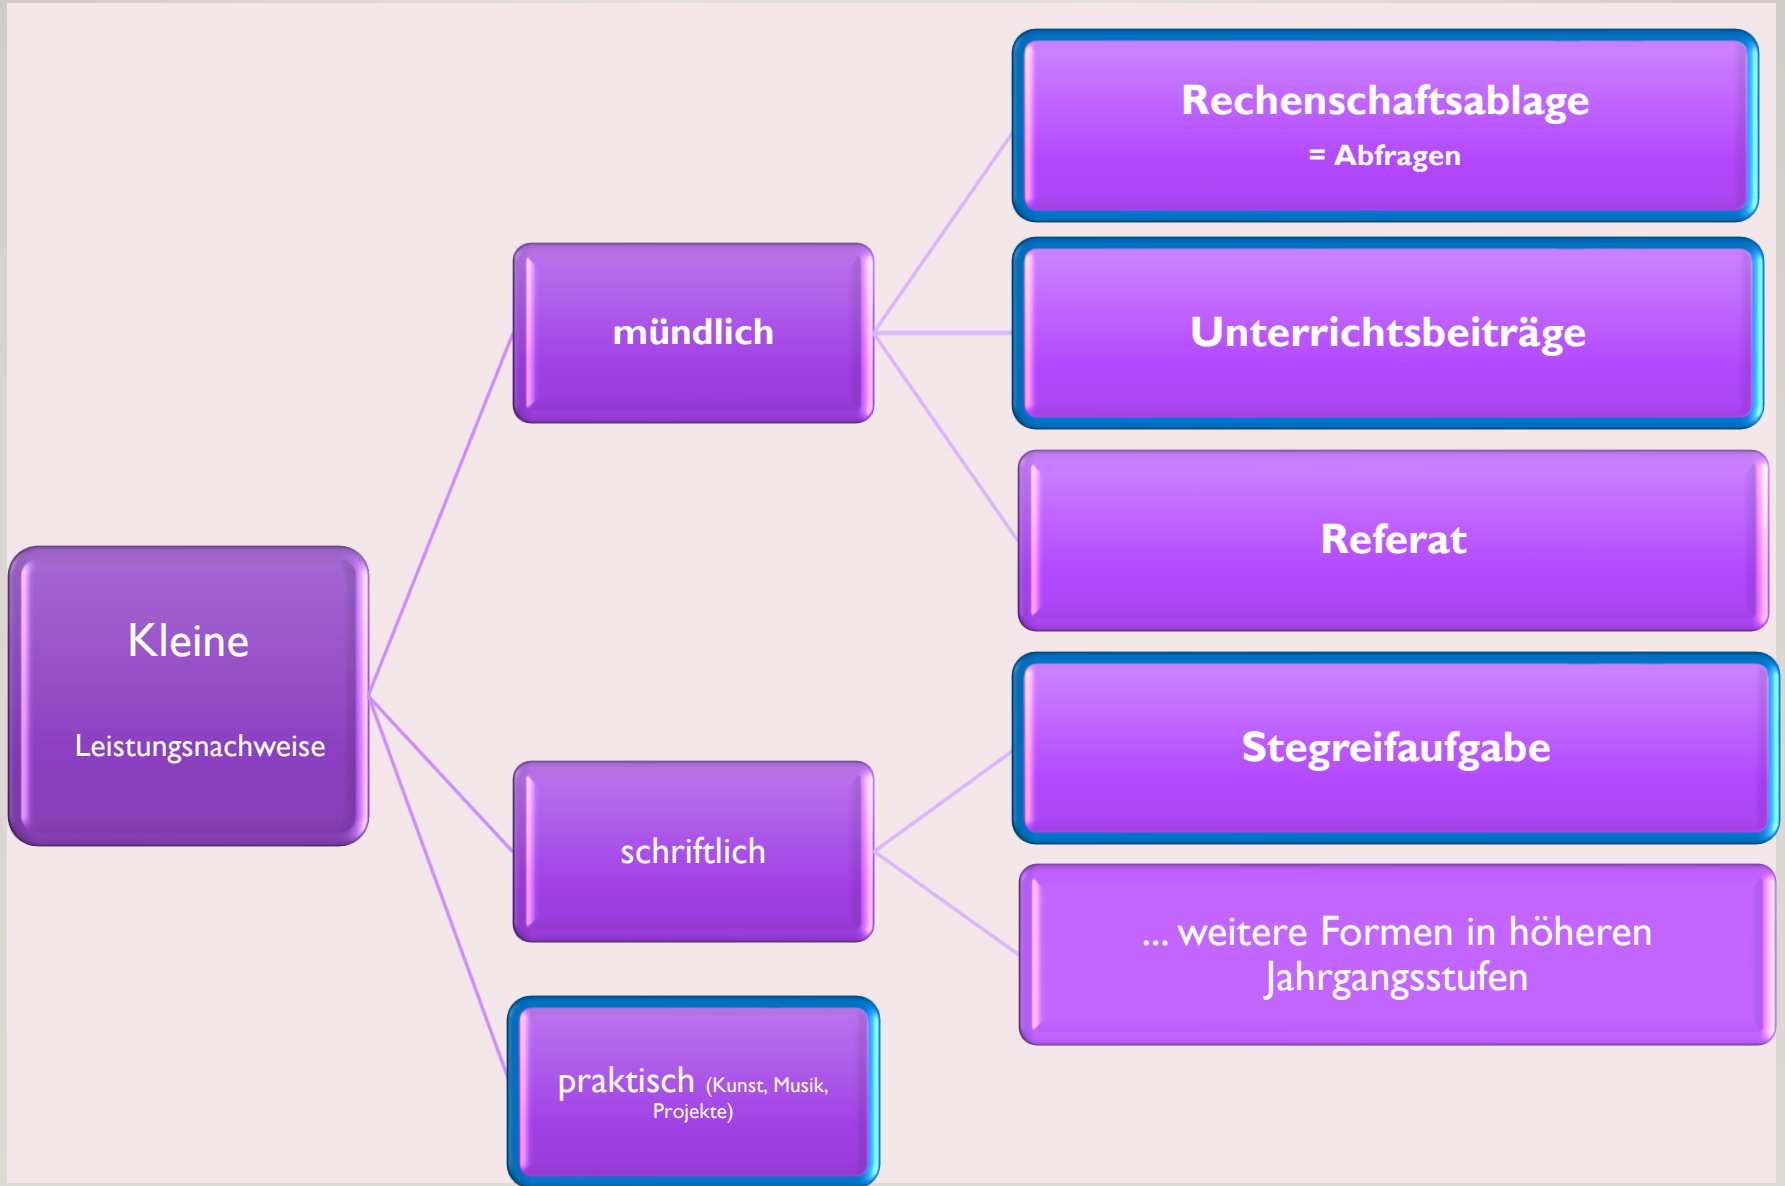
Kleine

Leistungsnachweise

mündlich

schriftlich

praktisch (Kunst, Musik, Projekte)

Rechenschaftsablage
= Abfragen

Unterrichtsbeiträge

Referat

Stegreifaufgabe

... weitere Formen in höheren Jahrgangsstufen